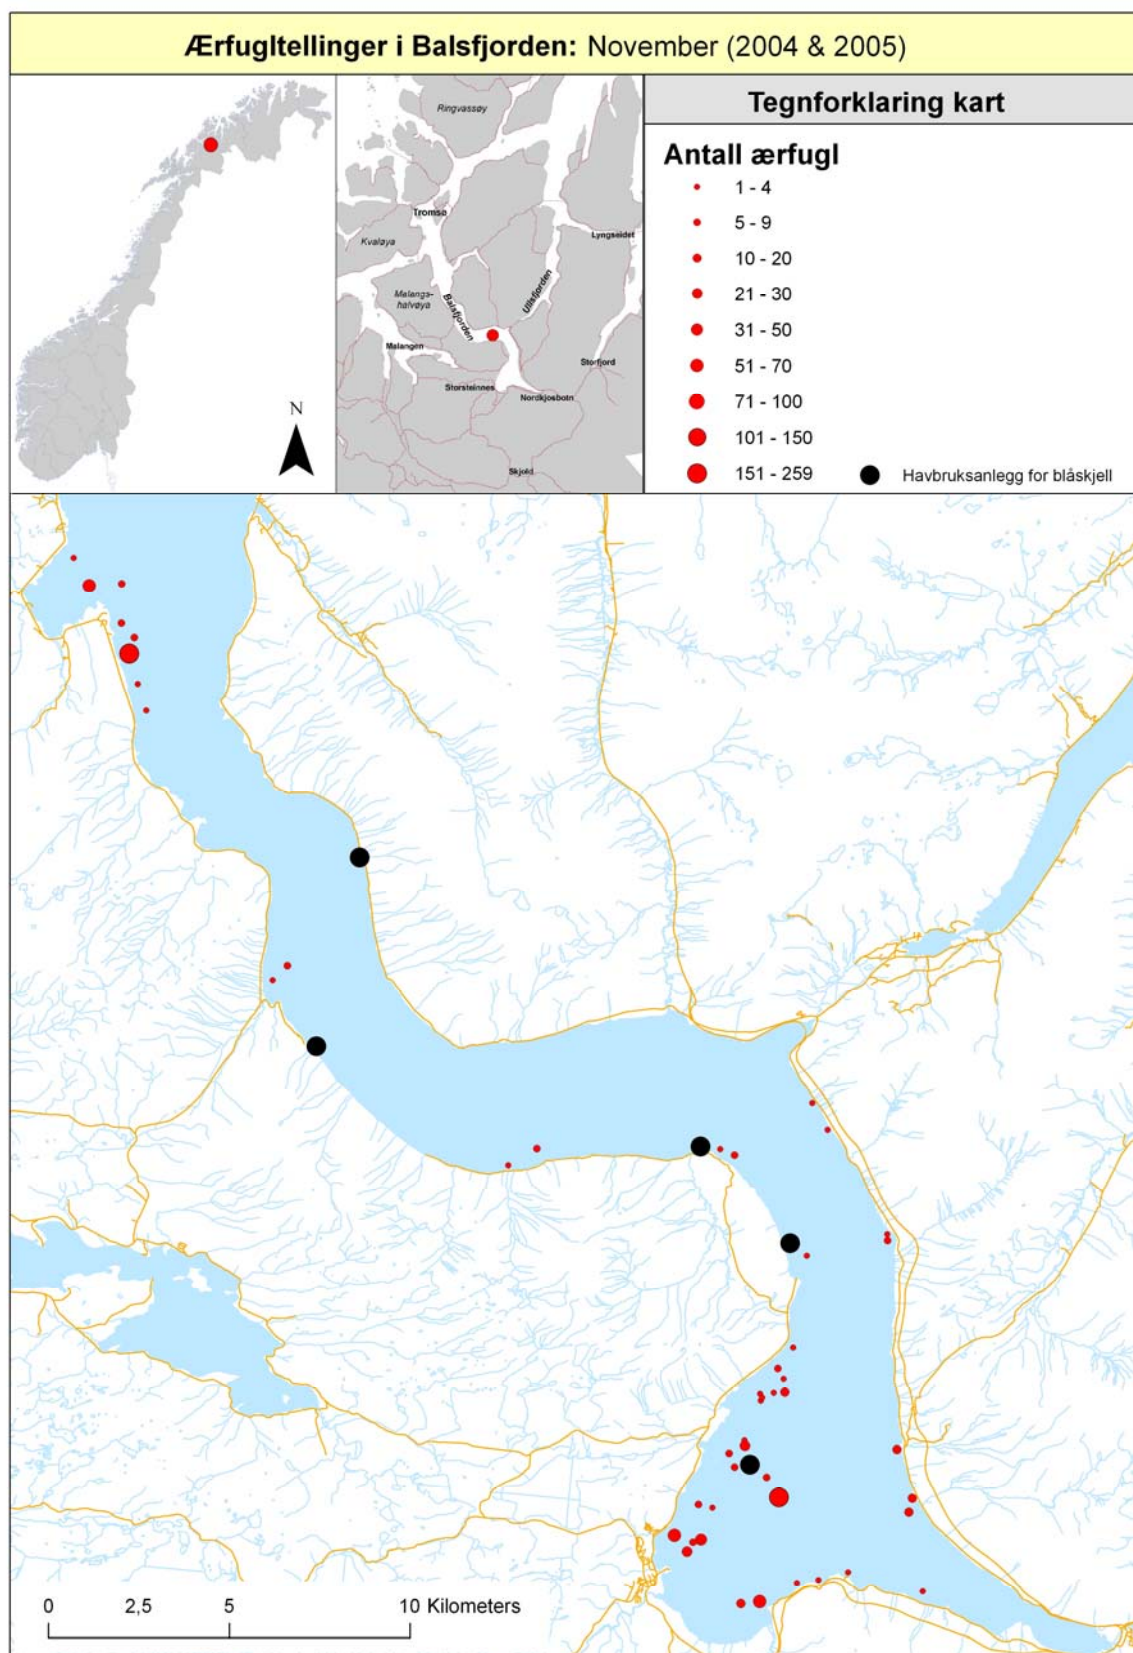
Ærfugltellinger i Balsfjorden: November (2004 & 2005)

N

Ringvassøy
Tromsø
Kvaløya
Lyngseidet
Malangs-halvøya
Balsfjorden
Ullsfjorden
Malangen
Storfjord
Storsteinnes
Nordkjosbotn
Skjold

Tegnforklaring kart

Antall ærfugl
1 - 4
5 - 9
10 - 20
21 - 30
31 - 50
51 - 70
71 - 100
101 - 150
151 - 259
Havbruksanlegg for blåskjell

0 2,5 5 10 Kilometers